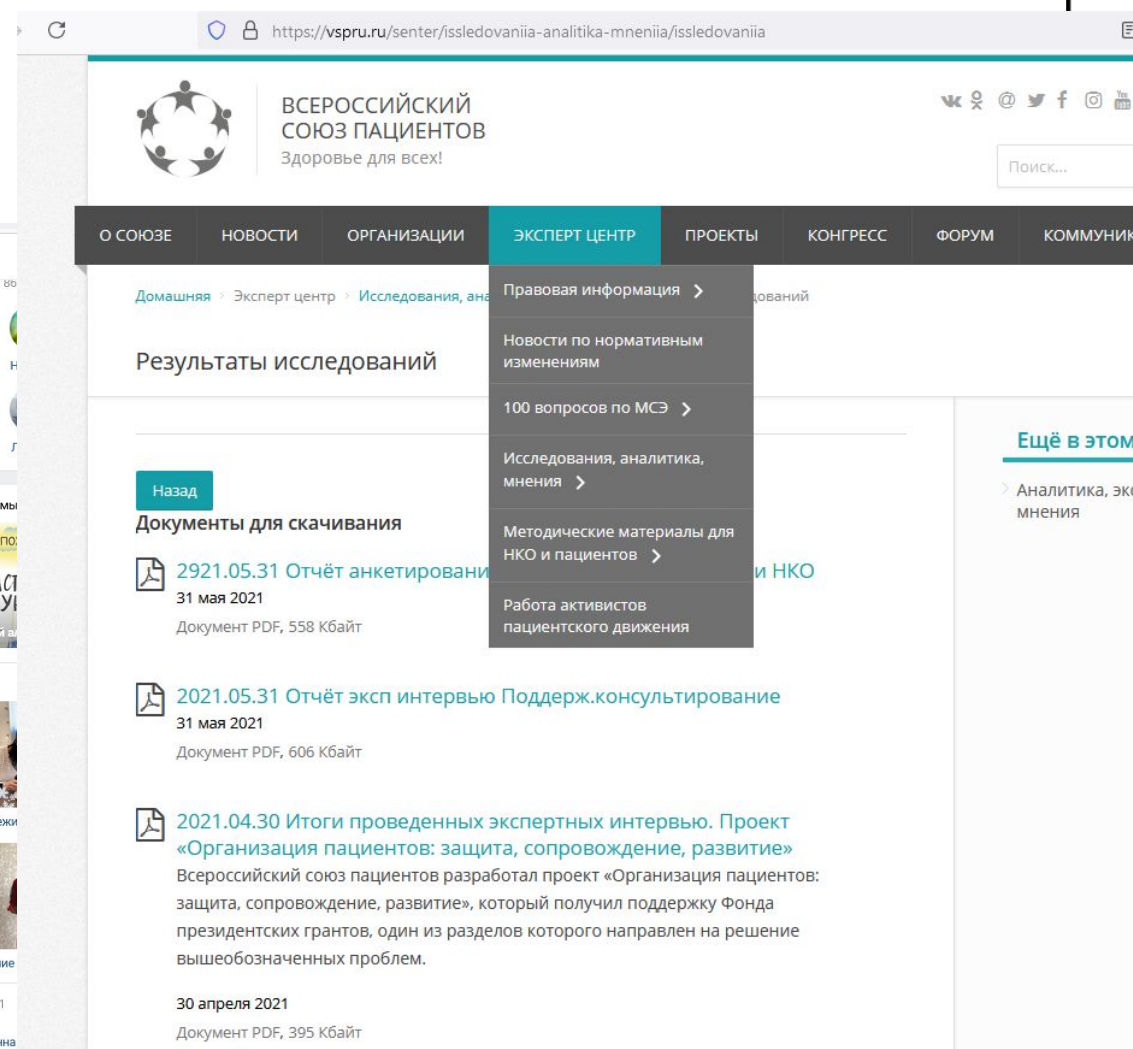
https://vspru.ru/senter/issledovaniia-analitika-mneniia/issledovaniia

ВСЕРОССИЙСКИЙ СОЮЗ ПАЦИЕНТОВ
Здоровье для всех!

Поиск...

О СОЮЗЕ НОВОСТИ ОРГАНИЗАЦИИ ЭКСПЕРТ ЦЕНТР ПРОЕКТЫ КОНГРЕСС ФОРУМ КОММУНИК

Правовая информация
Новости по нормативным изменениям
100 вопросов по МСЭ
Исследования, аналитика, мнения
Методические материалы для НКО и пациентов
Работа активистов пациентского движения

Домашняя › Эксперт центр › Исследования, ана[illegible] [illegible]дований

Результаты исследований

Ещё в этом

Аналитика, экс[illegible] мнения

Назад

Документы для скачивания

2921.05.31 Отчёт анкетировани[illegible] и НКО
31 мая 2021
Документ PDF, 558 Кбайт

2021.05.31 Отчёт эксп интервью Поддерж.консультирование
31 мая 2021
Документ PDF, 606 Кбайт

2021.04.30 Итоги проведенных экспертных интервью. Проект «Организация пациентов: защита, сопровождение, развитие»
Всероссийский союз пациентов разработал проект «Организация пациентов: защита, сопровождение, развитие», который получил поддержку Фонда президентских грантов, один из разделов которого направлен на решение вышеобозначенных проблем.

30 апреля 2021
Документ PDF, 395 Кбайт